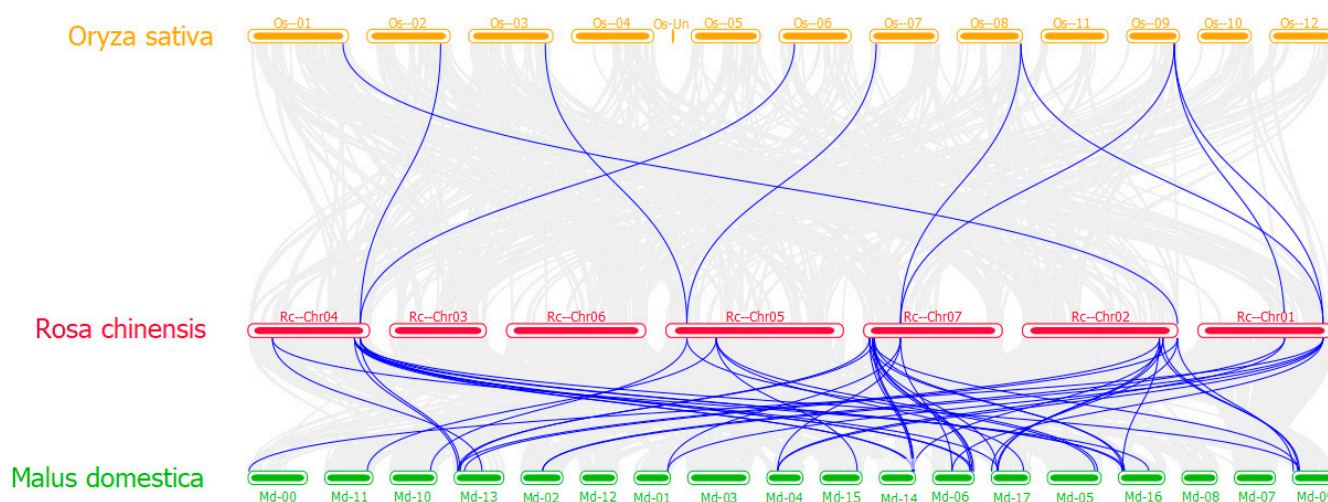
Oryza sativa
Os--01 Os--02 Os--03 Os--04 Os-Un Os--05 Os--06 Os--07 Os--08 Os--11 Os--09 Os--10 Os--12

Rosa chinensis
Rc--Chr04 Rc--Chr03 Rc--Chr06 Rc--Chr05 Rc--Chr07 Rc--Chr02 Rc--Chr01

Malus domestica
Md-00 Md-11 Md-10 Md-13 Md-02 Md-12 Md-01 Md-03 Md-04 Md-15 Md-14 Md-06 Md-17 Md-05 Md-16 Md-08 Md-07 Md-09